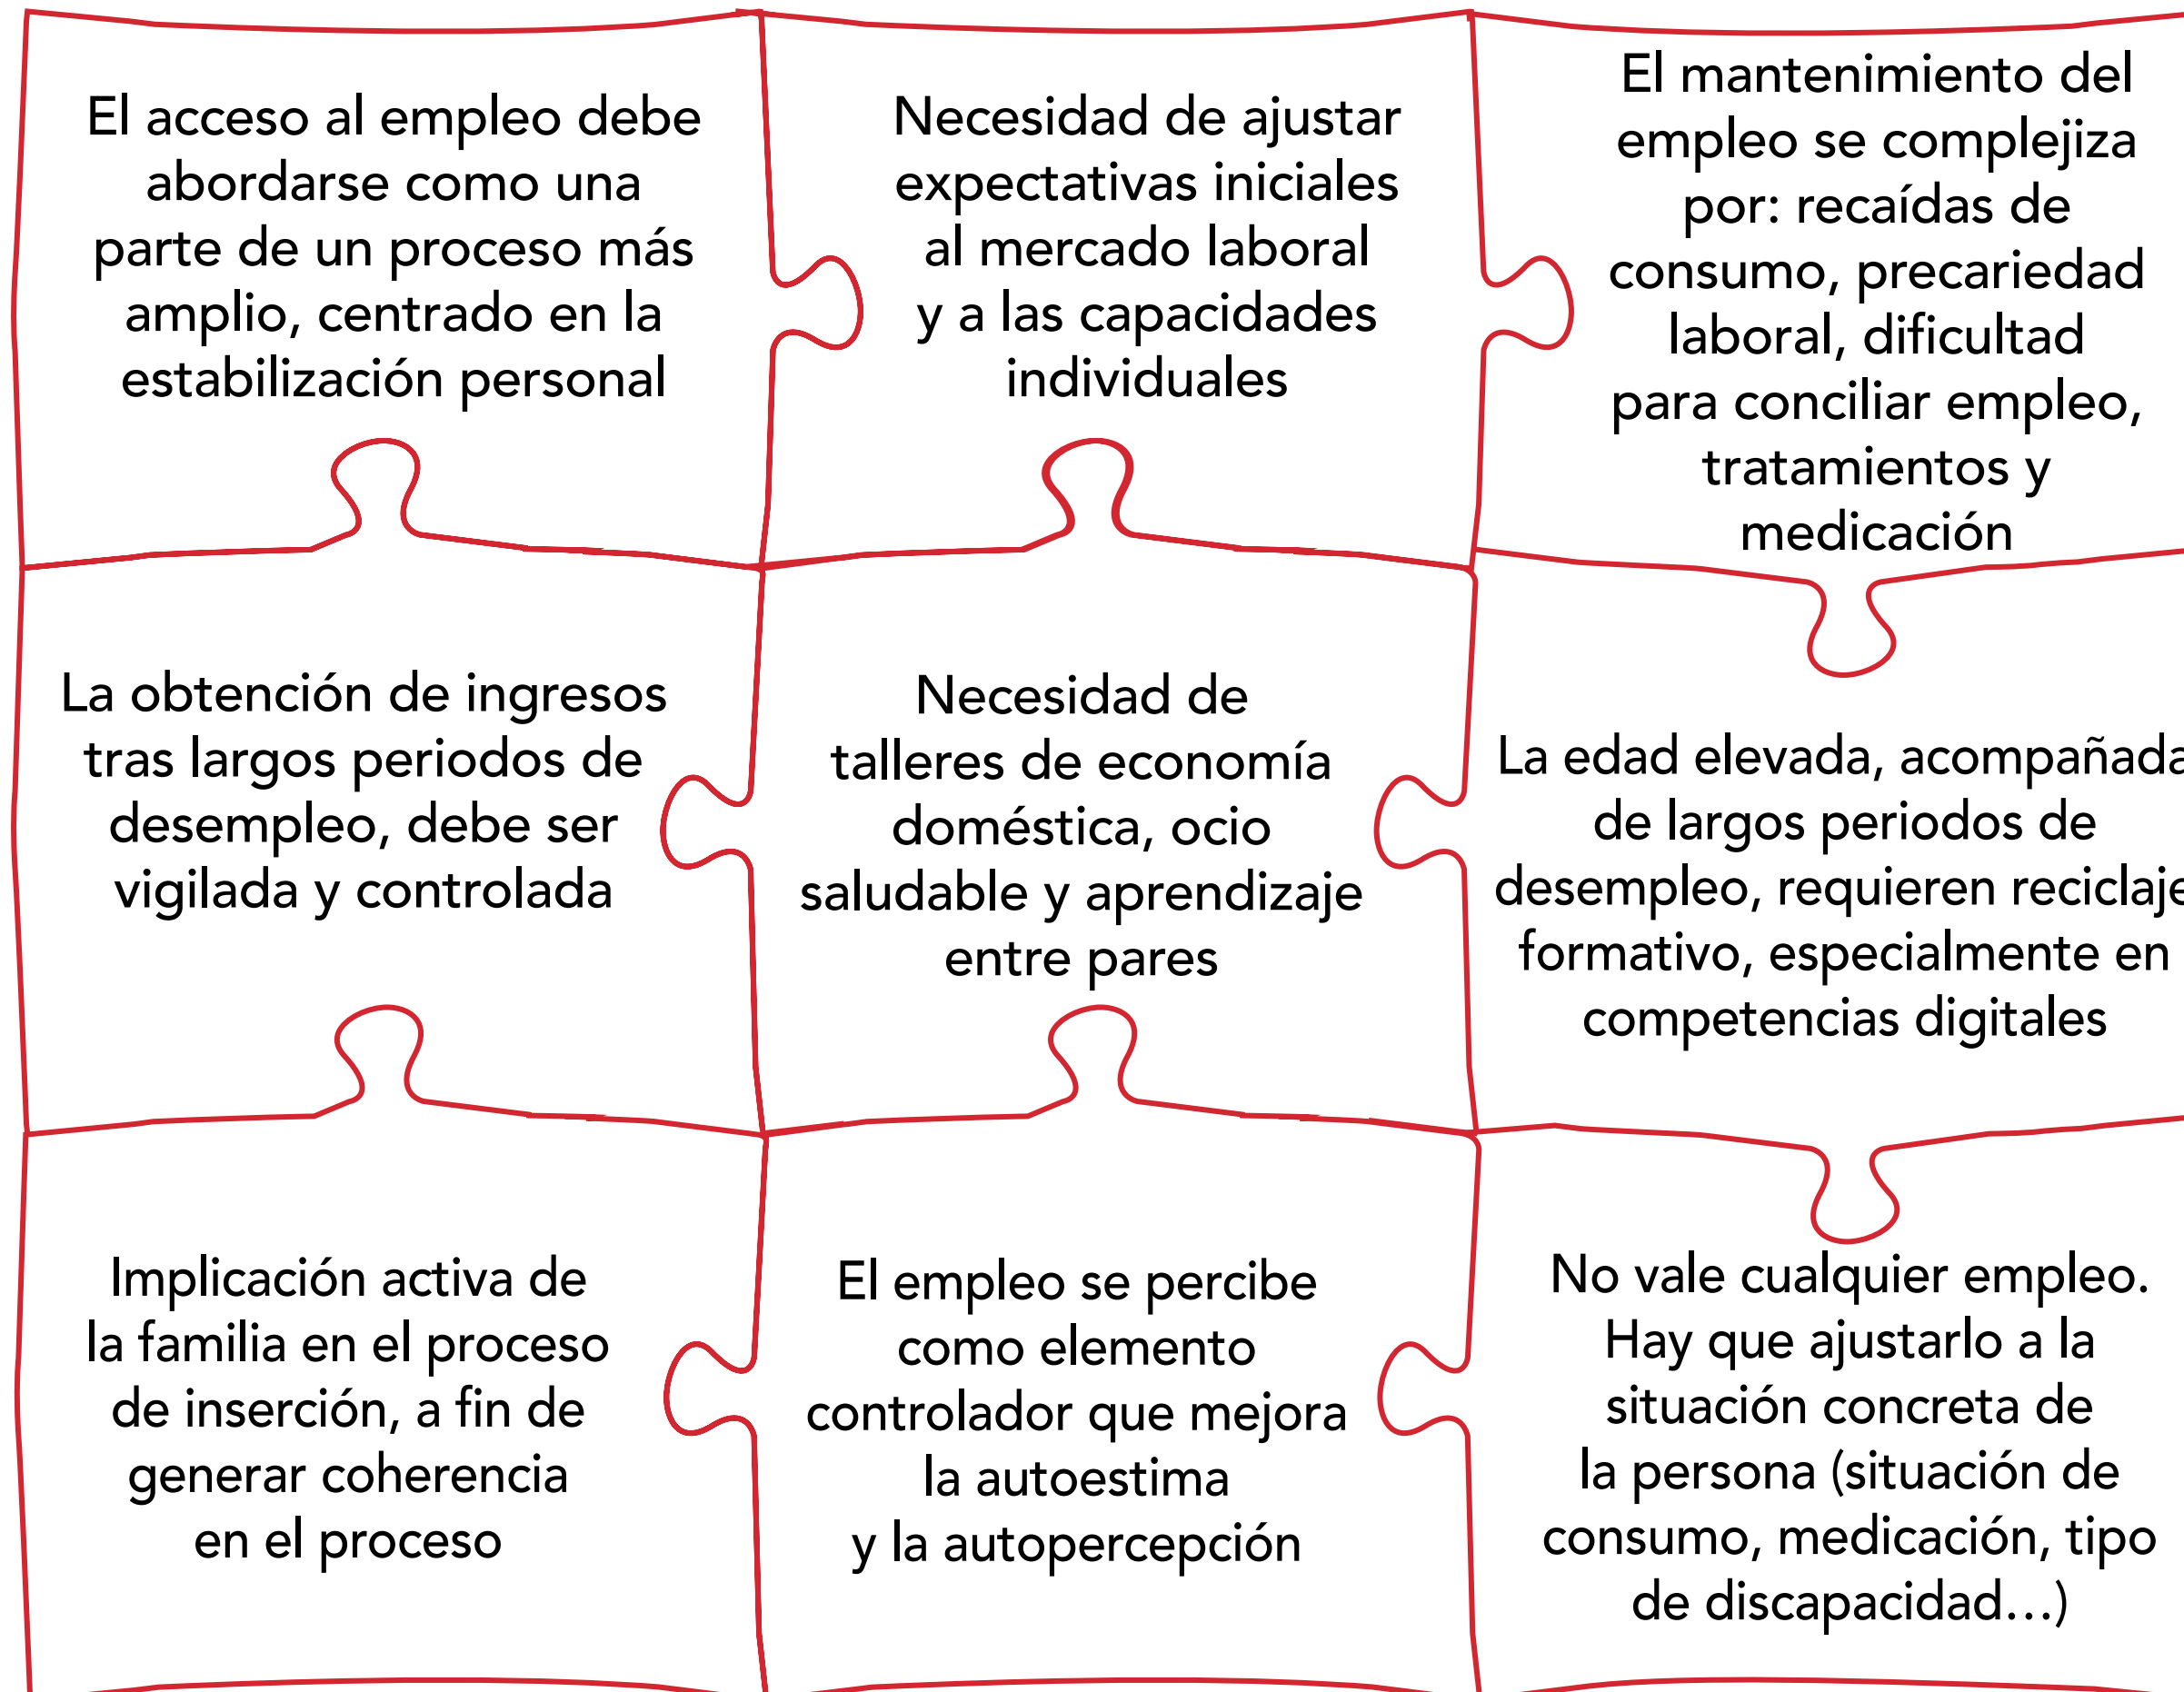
El acceso al empleo debe abordarse como una parte de un proceso más amplio, centrado en la estabilización personal

Necesidad de ajustar expectativas iniciales al mercado laboral y a las capacidades individuales

El mantenimiento del empleo se complejiza por: recaídas de consumo, precariedad laboral, dificultad para conciliar empleo, tratamientos y medicación

La obtención de ingresos tras largos periodos de desempleo, debe ser vigilada y controlada

Necesidad de talleres de economía doméstica, ocio saludable y aprendizaje entre pares

La edad elevada, acompañada de largos periodos de desempleo, requieren reciclaje formativo, especialmente en competencias digitales

Implicación activa de la familia en el proceso de inserción, a fin de generar coherencia en el proceso

El empleo se percibe como elemento controlador que mejora la autoestima y la autopercepción

No vale cualquier empleo. Hay que ajustarlo a la situación concreta de la persona (situación de consumo, medicación, tipo de discapacidad...)